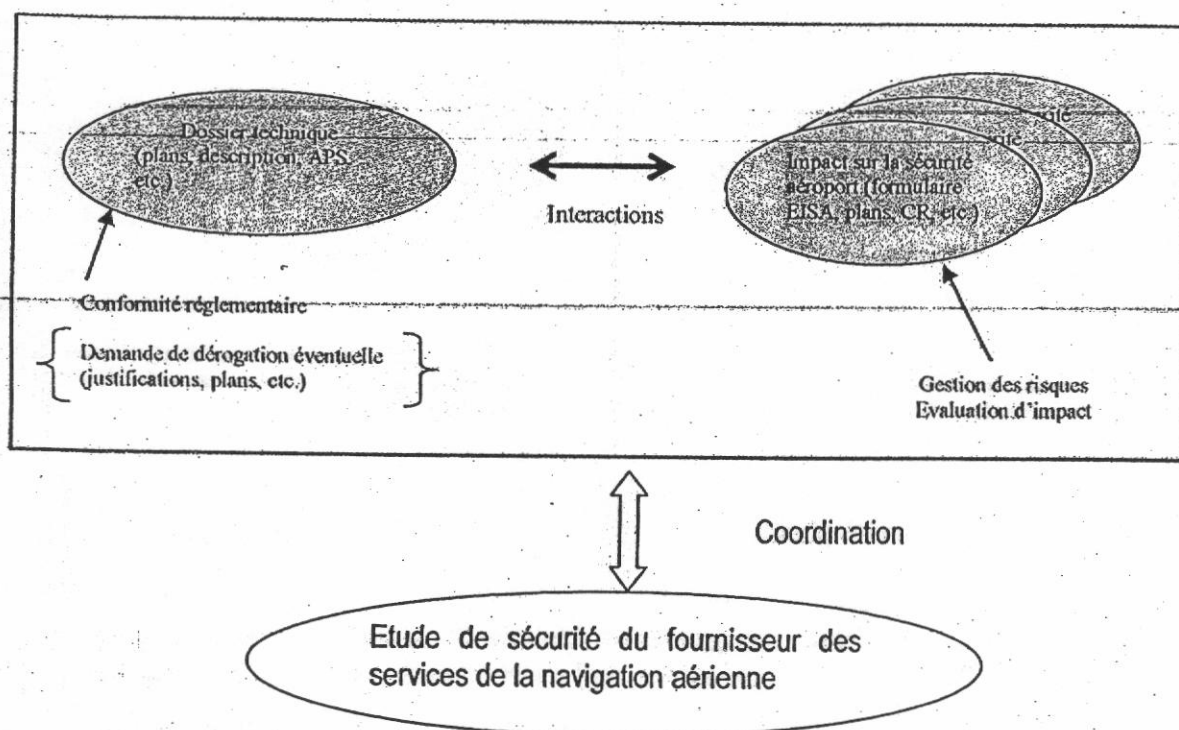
Dossier technique (plans, description, APS, etc.)

Interactions

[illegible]
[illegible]
Impact sur la sécurité aéroport (formulaire EISA, plans, CR, etc.)

Conformité réglementaire

Demande de dérogation éventuelle (justifications, plans, etc.)

Gestion des risques
Evaluation d'impact

Coordination

Etude de sécurité du fournisseur des services de la navigation aérienne